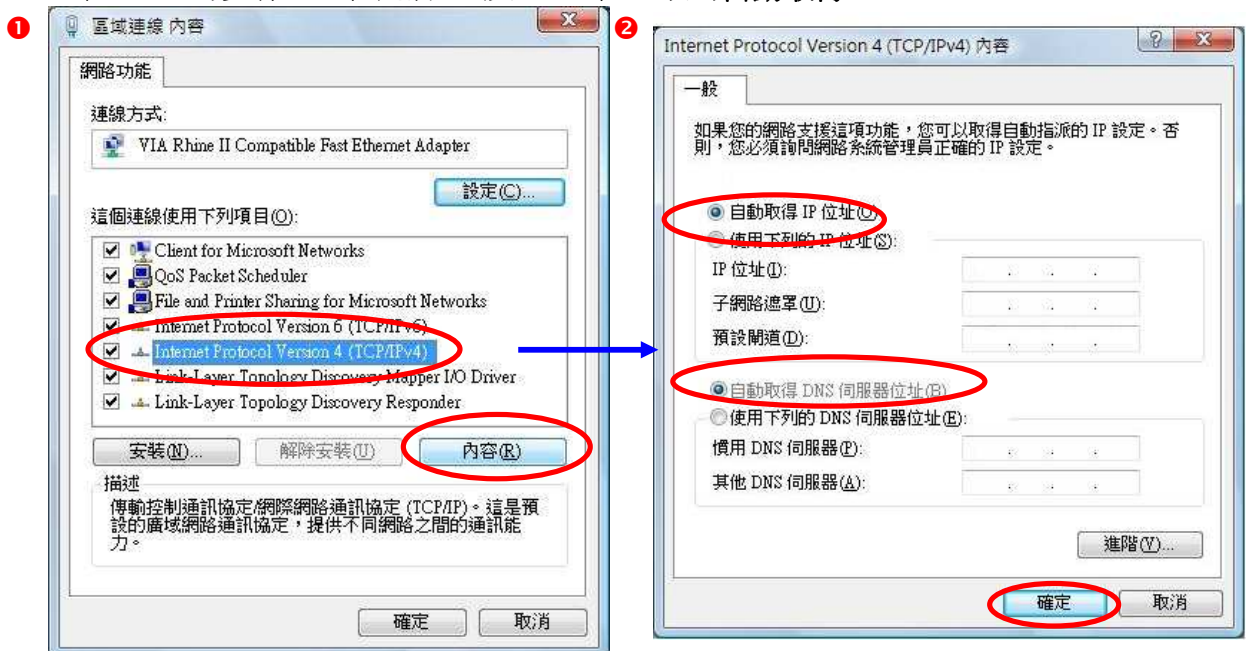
❶ 區域連線 內容

網路功能

連線方式:

VIA Rhine II Compatible Fast Ethernet Adapter

設定(C)...

這個連線使用下列項目(O):

Client for Microsoft Networks
QoS Packet Scheduler
File and Printer Sharing for Microsoft Networks
Internet Protocol Version 6 (TCP/IPv6)
Internet Protocol Version 4 (TCP/IPv4)
Link-Layer Topology Discovery Mapper I/O Driver
Link-Layer Topology Discovery Responder

安裝(N)... 解除安裝(U) 內容(R)

描述

傳輸控制通訊協定/網際網路通訊協定 (TCP/IP)。這是預設的廣域網路通訊協定，提供不同網路之間的通訊能力。

確定 取消

❷ Internet Protocol Version 4 (TCP/IPv4) 內容

一般

如果您的網路支援這項功能，您可以取得自動指派的 IP 設定。否則，您必須詢問網路系統管理員正確的 IP 設定。

自動取得 IP 位址(O)
使用下列的 IP 位址(S):
IP 位址(I):
子網路遮罩(U):
預設閘道(D):

自動取得 DNS 伺服器位址(B)
使用下列的 DNS 伺服器位址(E):
慣用 DNS 伺服器(P):
其他 DNS 伺服器(A):

進階(V)...

確定 取消